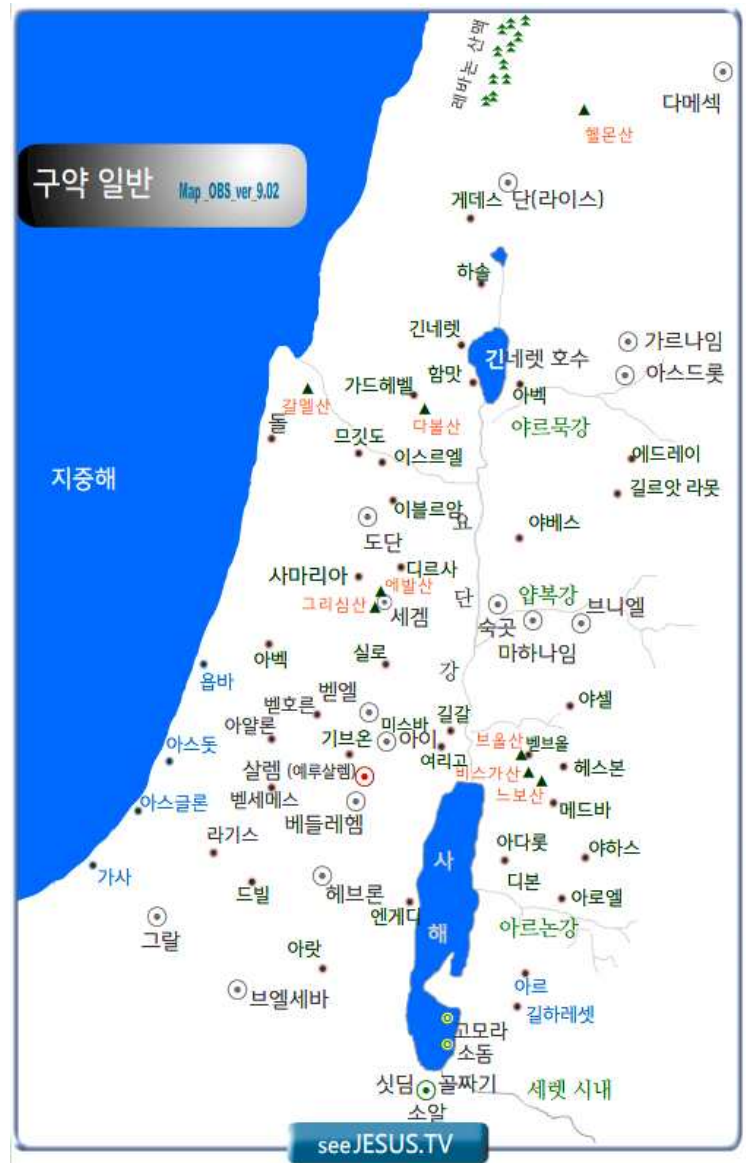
레바논 산맥

다메섹

헐몬산

구약 일반

Map_OBS_ver_9.02

게데스

단(라이스)

하솔

긴네렛

가르나임

긴네렛 호수

함맛

아스드롯

가드헤벨

아벡

갈멜산

다볼산

야르묵강

돌

므깃도

이스르엘

에드레이

지중해

길르앗 라못

이블르암

요

야베스

도단

사마리아

디르사

에발산

그리심산

세겜

단

얍복강

숙곳

브니엘

마하나임

실로

아벡

강

욥바

벧엘

야셀

벧호른

길갈

아얄론

미스바

아이

기브온

브올산

벧브올

아스돗

여리고

살렘 (예루살렘)

비스가산

헤스본

느보산

벧세메스

아스글론

메드바

베들레헴

라기스

사

아다롯

야하스

가사

디본

드빌

헤브론

아로엘

엔게디

그랄

해

아르논강

아랏

아르

브엘세바

길하레셋

고모라

소돔

싯딤

골짜기

세렛 시내

소알

seeJESUS.TV